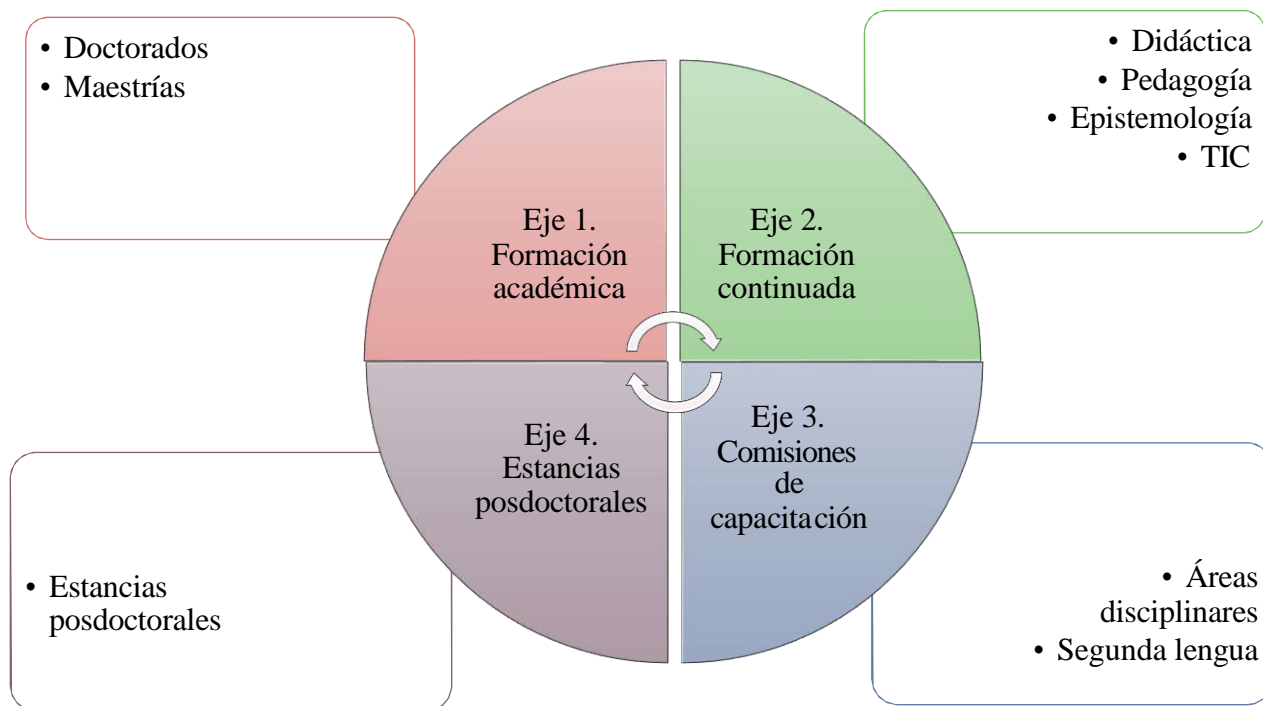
• Doctorados
• Maestrías

• Didáctica
• Pedagogía
• Epistemología
• TIC

Eje 1. Formación académica

Eje 2. Formación continuada

Eje 4. Estancias posdoctorales

Eje 3. Comisiones de capacitación

• Estancias posdoctorales

• Áreas disciplinares
• Segunda lengua